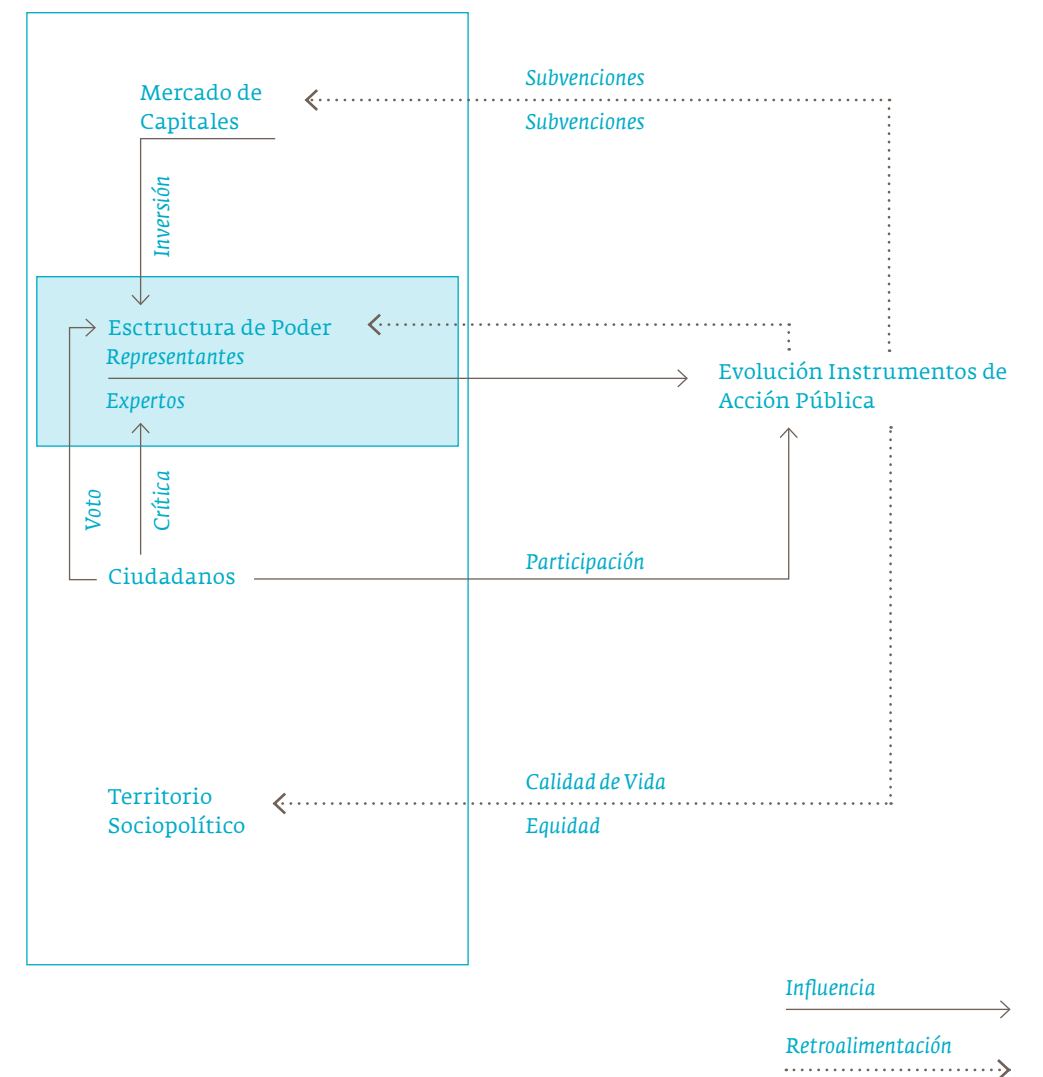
Mercado de Capitales

Subvenciones

Subvenciones

Inversión

Esctructura de Poder

Representantes

Expertos

Evolución Instrumentos de Acción Pública

Voto

Crítica

Ciudadanos

Participación

Territorio Sociopolítico

Calidad de Vida

Equidad

Influencia

Retroalimentación